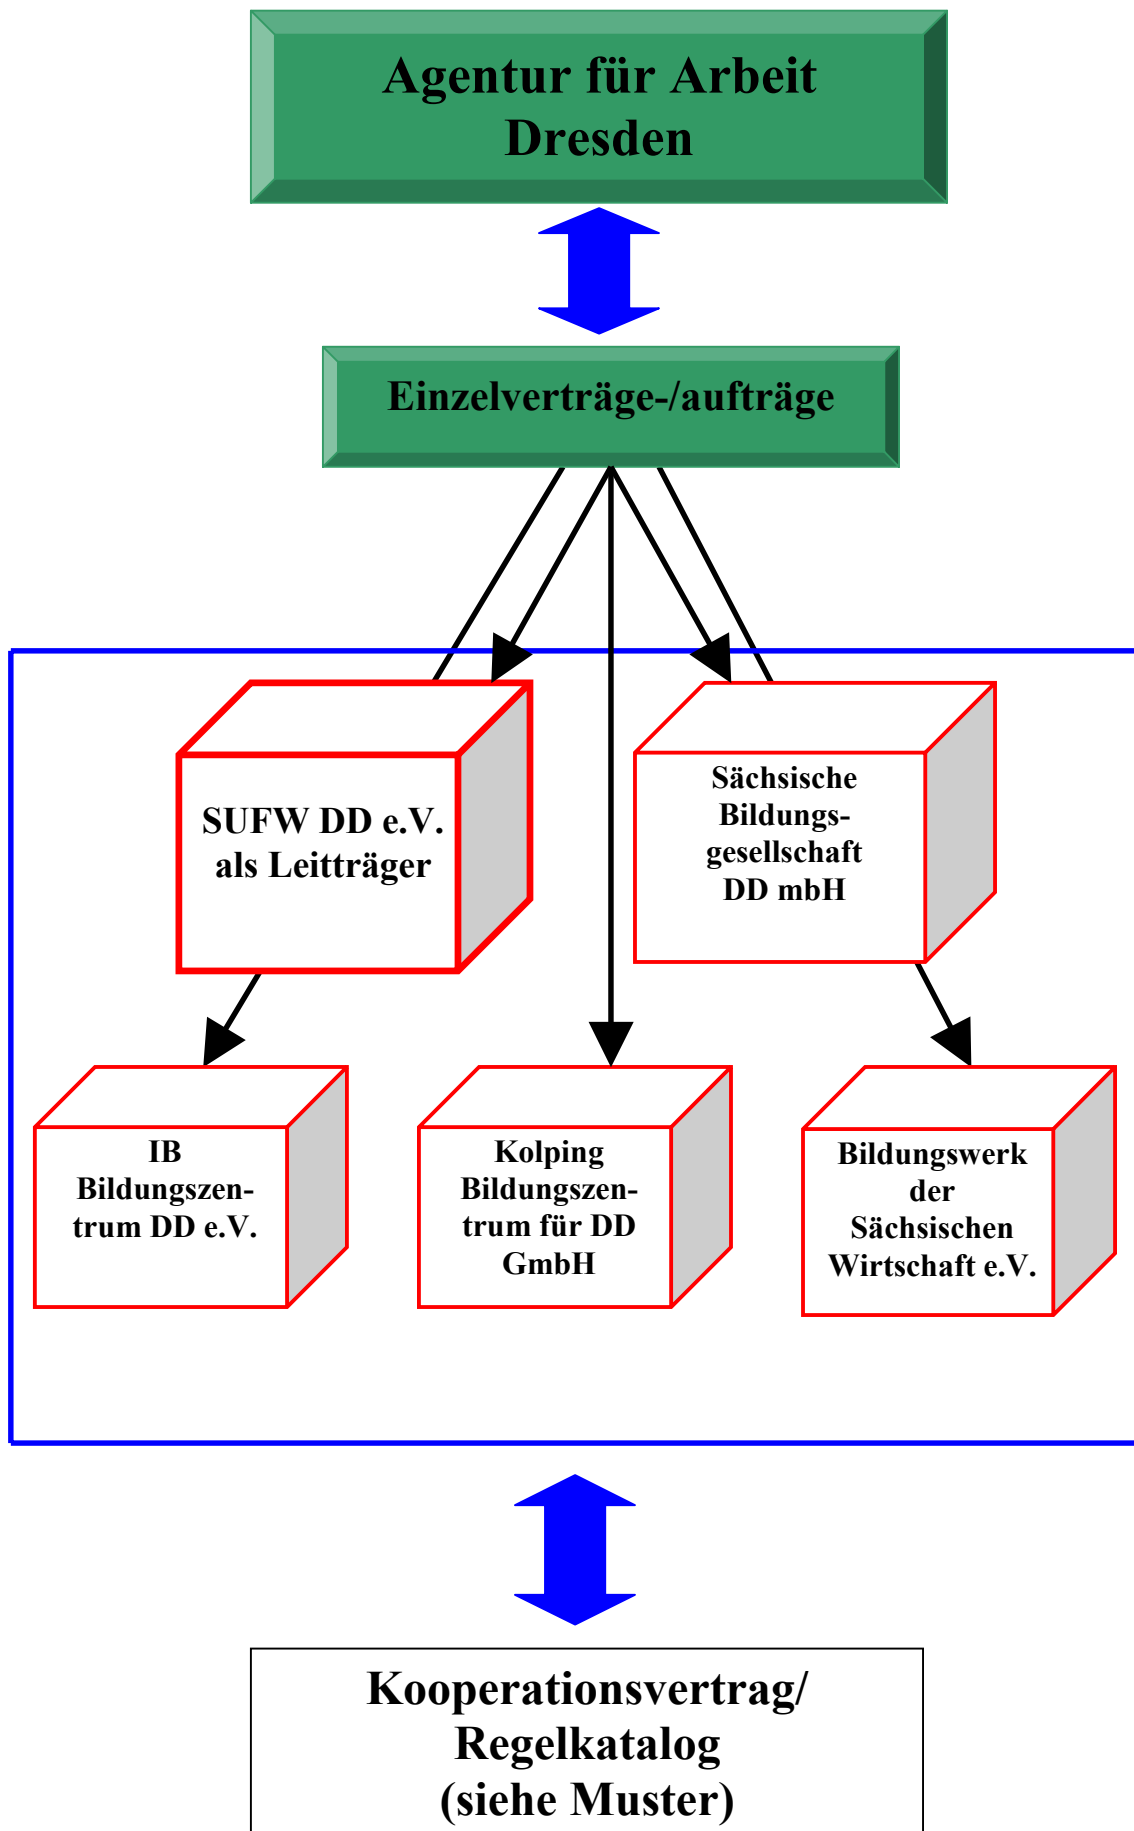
Agentur für Arbeit Dresden

Einzelverträge-/aufträge

SUFW DD e.V. als Leitträger

Sächsische Bildungsgesellschaft DD mbH

IB Bildungszentrum DD e.V.

Kolping Bildungszentrum für DD GmbH

Bildungswerk der Sächsischen Wirtschaft e.V.

Kooperationsvertrag/ Regelkatalog (siehe Muster)